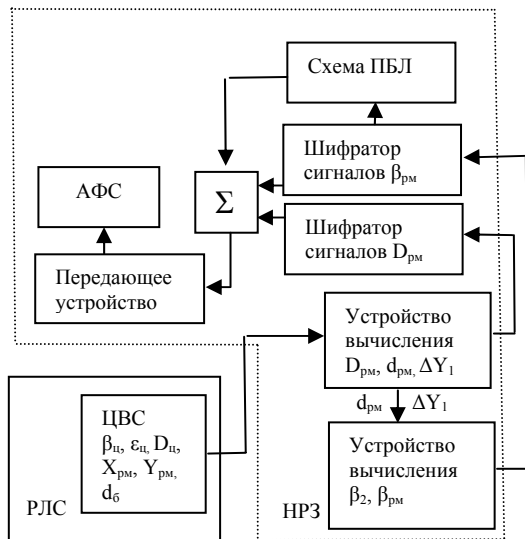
Схема ПБЛ

Шифратор сигналов $\beta_{рм}$

АФС

$\Sigma$

Шифратор сигналов $D_{рм}$

Передающее устройство

Устройство вычисления $D_{рм}$, $d_{рм}$, $\Delta Y_1$

$d_{рм}$ $\Delta Y_1$

ЦВС $\beta_ц$, $\varepsilon_ц$, $D_ц$, $X_{рм}$, $Y_{рм}$, $d_б$

Устройство вычисления $\beta_2$, $\beta_{рм}$

РЛС

НРЗ